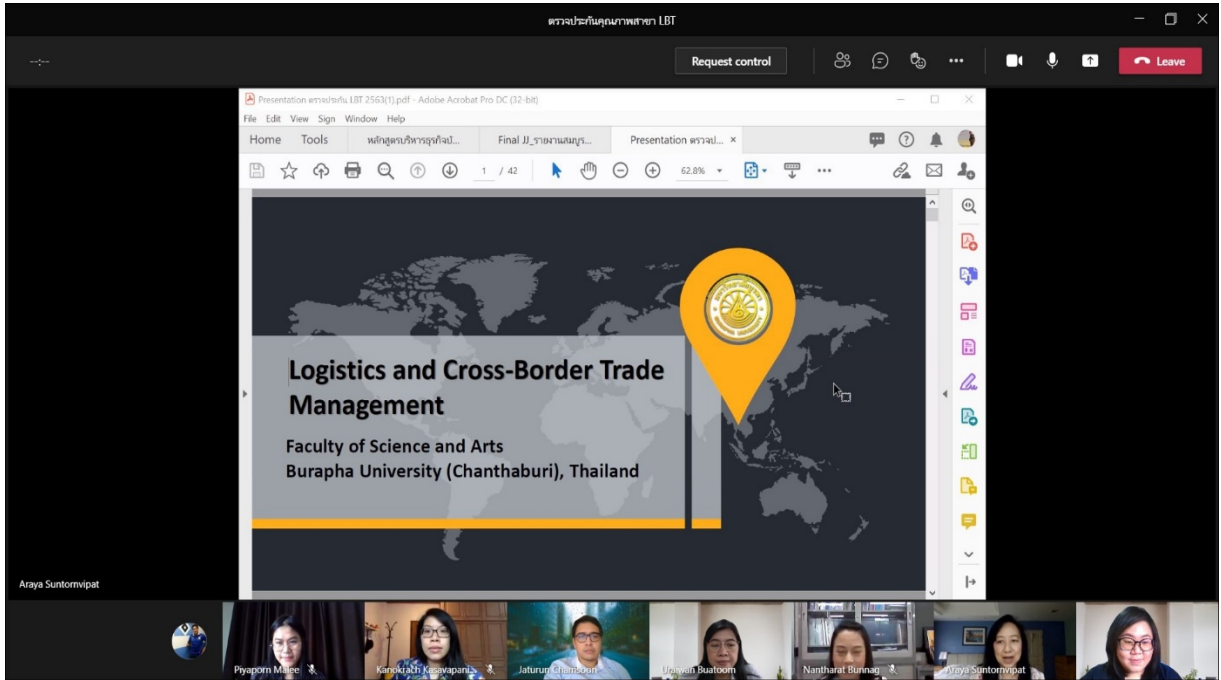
ตรวจประกันคุณภาพสาขา LBT

--:--

Request control

Leave

Presentation ตรวจประกัน LBT 2563(1).pdf - Adobe Acrobat Pro DC (32-bit)

File Edit View Sign Window Help

Home Tools หลักสูตรบริหารธุรกิจบั... Final JJ_รายงานสมบูร... Presentation ตรวจป... ×

1 / 42 62.8%

Logistics and Cross-Border Trade Management

Faculty of Science and Arts
Burapha University (Chanthaburi), Thailand

Araya Suntornvipat

Piyaporn Malee

Kanokrach Kesavapani

Jaturun Chamsbun

Urawan Buatoom

Nantharat Bunnag

Araya Suntornvipat